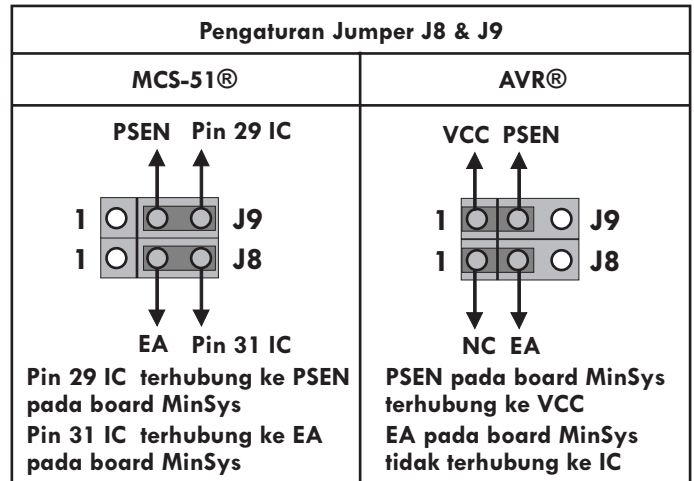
| Pengaturan Jumper J8 & J9 | |
|---|---|
| MCS-51® | AVR® |
| PSEN Pin 29 IC<br>1 J9<br>1 J8<br>EA Pin 31 IC<br>Pin 29 IC terhubung ke PSEN pada board MinSys<br>Pin 31 IC terhubung ke EA pada board MinSys | VCC PSEN<br>1 J9<br>1 J8<br>NC EA<br>PSEN pada board MinSys terhubung ke VCC<br>EA pada board MinSys tidak terhubung ke IC |